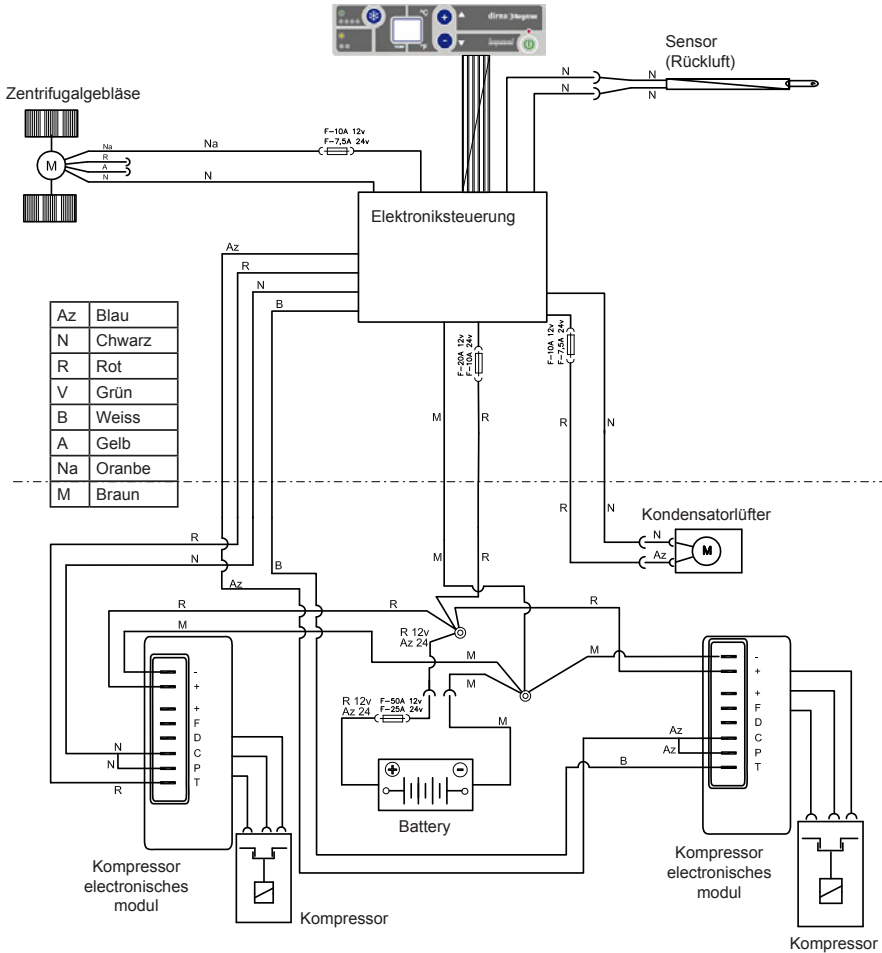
°C
dirna Bergstrom
Sensor
(Rückluft)
N
N
N
N
Zentrifugalgebläse
M
Na
R
A
N
Na
F-10A 12v
F-7,5A 24v
N
Elektroniksteuerung
Az
R
N
B

| Az | Blau |
|---|---|
| N | Chwarz |
| R | Rot |
| V | Grün |
| B | Weiss |
| A | Gelb |
| Na | Oranbe |
| M | Braun |

F-20A 12v
F-10A 24v
F-10A 12v
F-7,5A 24v
M
R
R
N
R
N
Kondensatorlüfter
N
Az
M
M
R
R
N
Az
B
R
R
M
R 12v
Az 24
M
M
M
R 12v
Az 24
F-50A 12v
F-25A 24v
M
-
+
+
F
D
C
P
T
N
N
R
Battery
Az
Az
B
-
+
+
F
D
C
P
T
Kompressor
electronisches
modul
Kompressor
Kompressor
electronisches
modul
Kompressor